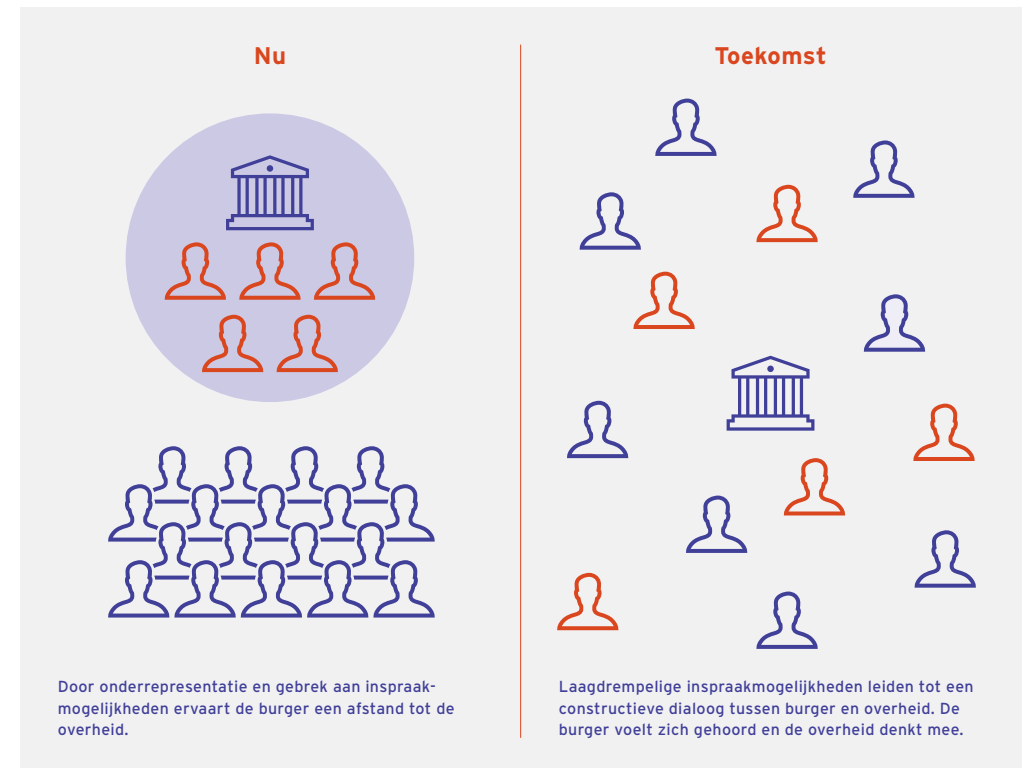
Nu

Door onderrepresentatie en gebrek aan inspraakmogelijkheden ervaart de burger een afstand tot de overheid.

Toekomst

Laagdrempelige inspraakmogelijkheden leiden tot een constructieve dialoog tussen burger en overheid. De burger voelt zich gehoord en de overheid denkt mee.